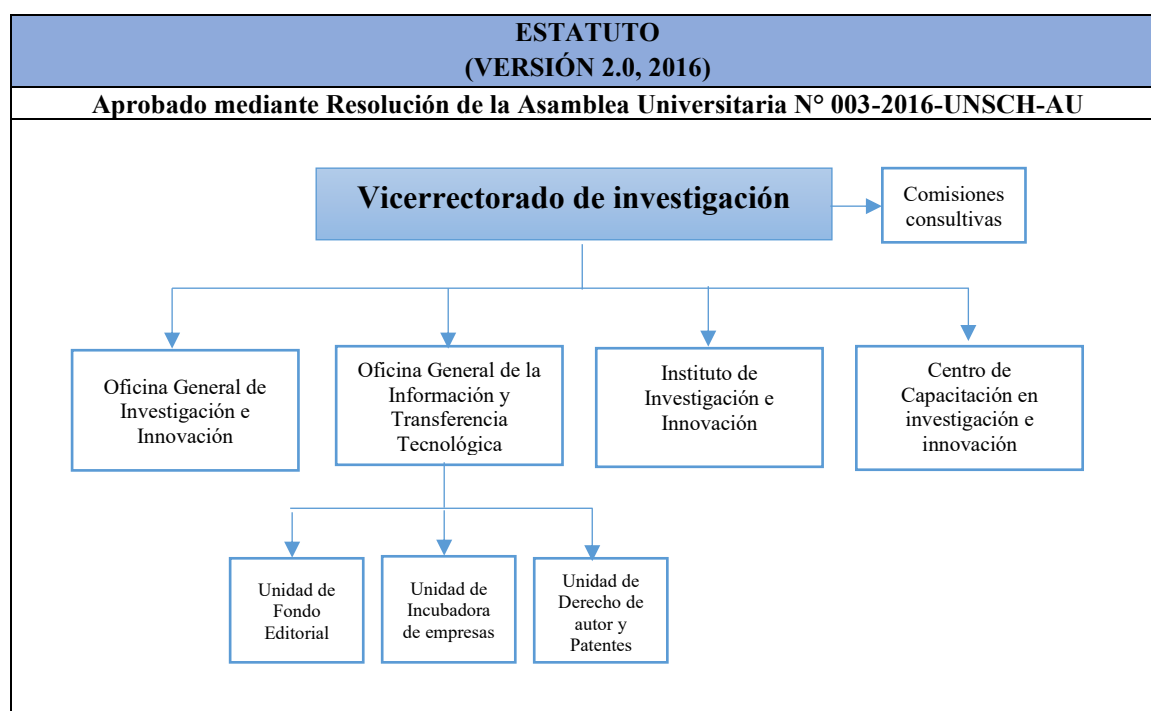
ESTATUTO
(VERSIÓN 2.0, 2016)

Aprobado mediante Resolución de la Asamblea Universitaria N° 003-2016-UNSCH-AU

Vicerrectorado de investigación

Comisiones consultivas

Oficina General de Investigación e Innovación

Oficina General de la Información y Transferencia Tecnológica

Instituto de Investigación e Innovación

Centro de Capacitación en investigación e innovación

Unidad de Fondo Editorial

Unidad de Incubadora de empresas

Unidad de Derecho de autor y Patentes